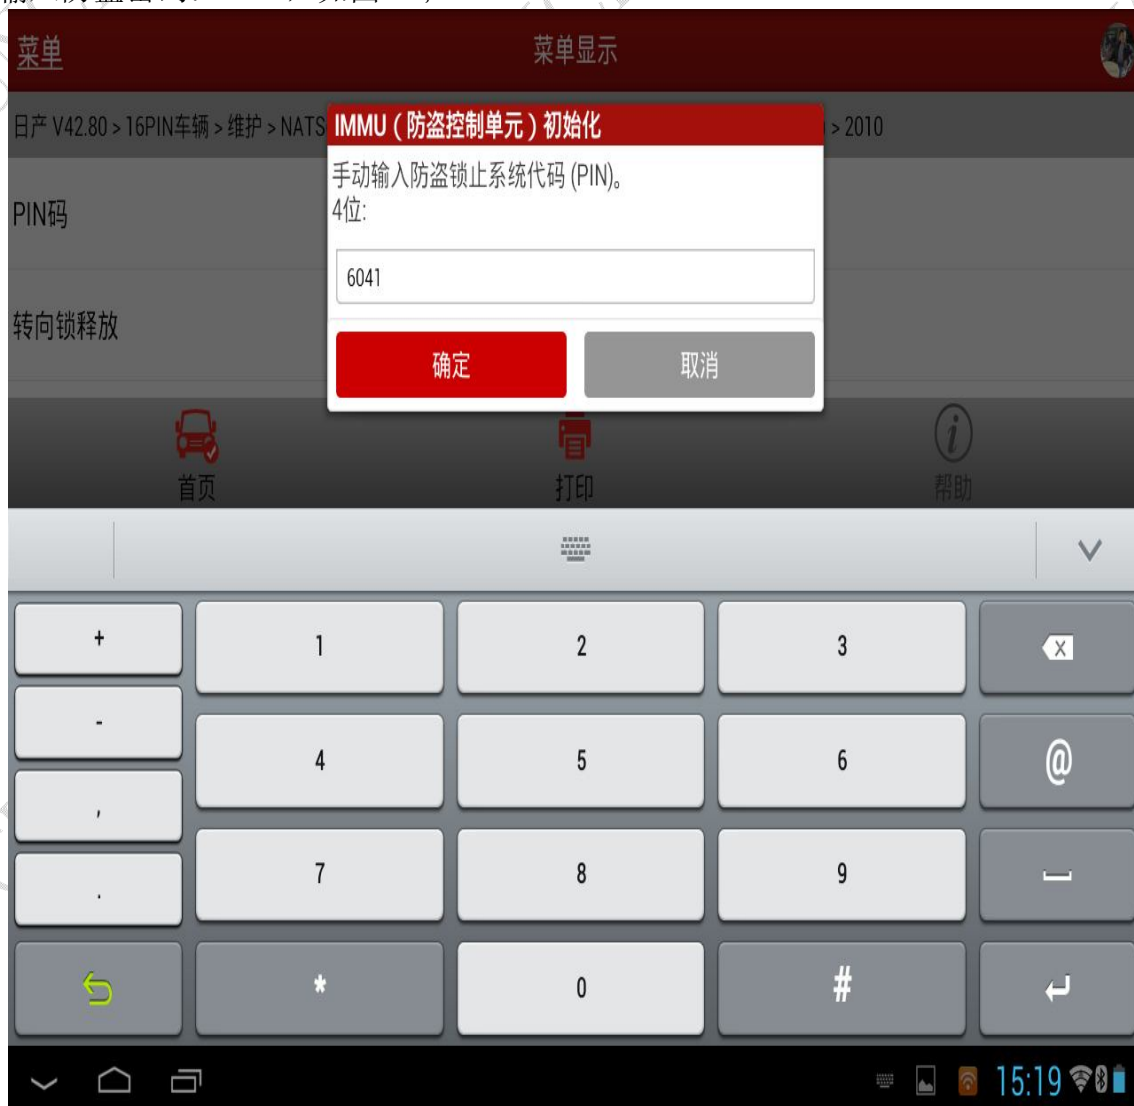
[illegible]

菜单
菜单显示

日产 V42.80 > 16PIN车辆 > 维护 > NATS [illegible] > 2010

PIN码

转向锁释放

IMMU（防盗控制单元）初始化
手动输入防盗锁止系统代码 (PIN)。
4位:

6041

确定
取消

首页
打印
帮助

| + | 1 | 2 | 3 | |
|---|---|---|---|---|
| - | 4 | 5 | 6 | @ |
| , | 7 | 8 | 9 | |
| . | | | | |
| | * | 0 | # | |

15:19